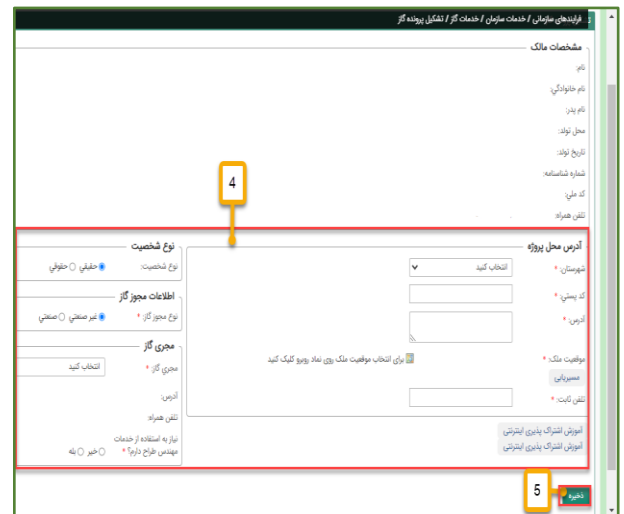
فرایندهای سازمانی / خدمات سازمان / خدمات گاز / تشکیل پرونده گاز

مشخصات مالک

نام:

نام خانوادگی:

نام پدر:

محل تولد:

تاریخ تولد:

شماره شناسنامه:

کد ملی:

تلفن همراه:

4

آدرس محل پروژه

شهرستان: * انتخاب کنید

کد پستی: *

آدرس: *

موقعیت ملک: * برای انتخاب موقعیت ملک روی نماد روبرو کلیک کنید

مسیریابی

تلفن ثابت: *

آموزش اشتراک پذیری اینترنتی

آموزش اشتراک پذیری اینترنتی

نوع شخصیت

نوع شخصیت: حقیقی حقوقی

اطلاعات مجوز گاز

نوع مجوز گاز: * غیر صنعتی صنعتی

مجری گاز

مجری گاز: * انتخاب کنید

آدرس:

تلفن همراه:

نیاز به استفاده از خدمات مهندس طراح دارم؟ * خیر بله

5

ذخیره